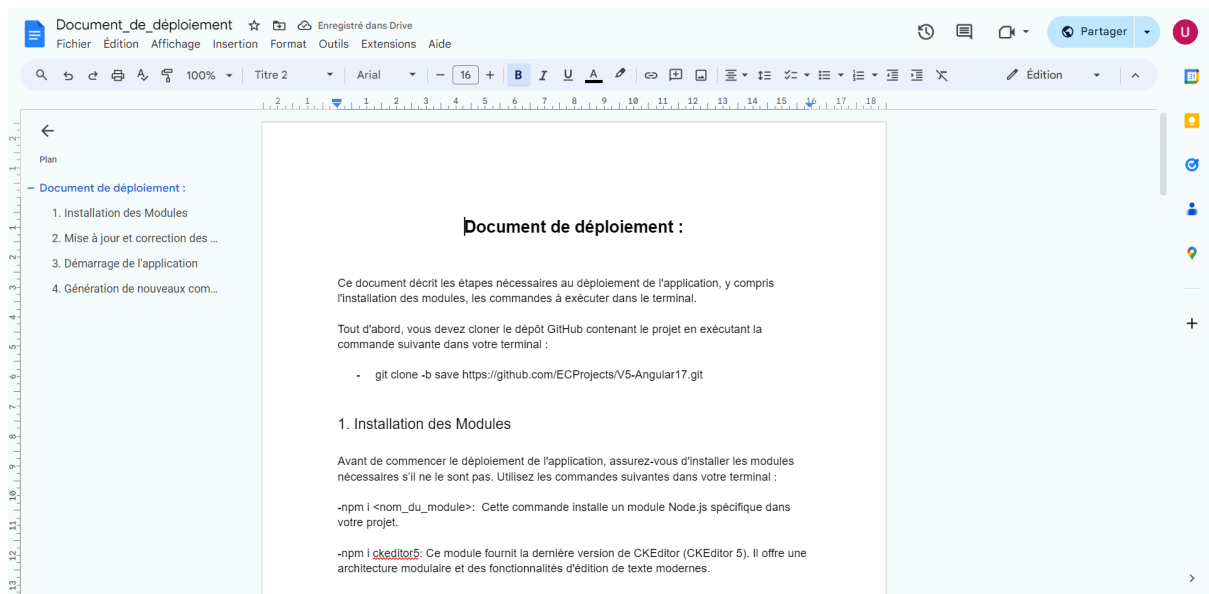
Document_de_déploiement
Enregistré dans Drive
Fichier Édition Affichage Insertion Format Outils Extensions Aide
Partager
U
100%
Titre 2
Arial
16
B
I
U
A
Édition

Plan
Document de déploiement :
1. Installation des Modules
2. Mise à jour et correction des ...
3. Démarrage de l'application
4. Génération de nouveaux com...

Document de déploiement :

Ce document décrit les étapes nécessaires au déploiement de l'application, y compris l'installation des modules, les commandes à exécuter dans le terminal.

Tout d'abord, vous devez cloner le dépôt GitHub contenant le projet en exécutant la commande suivante dans votre terminal :

- git clone -b save https://github.com/ECProjects/V5-Angular17.git

1. Installation des Modules

Avant de commencer le déploiement de l'application, assurez-vous d'installer les modules nécessaires s'il ne le sont pas. Utilisez les commandes suivantes dans votre terminal :

-npm i <nom_du_module>: Cette commande installe un module Node.js spécifique dans votre projet.

-npm i ckeditor5: Ce module fournit la dernière version de CKEditor (CKEditor 5). Il offre une architecture modulaire et des fonctionnalités d'édition de texte modernes.